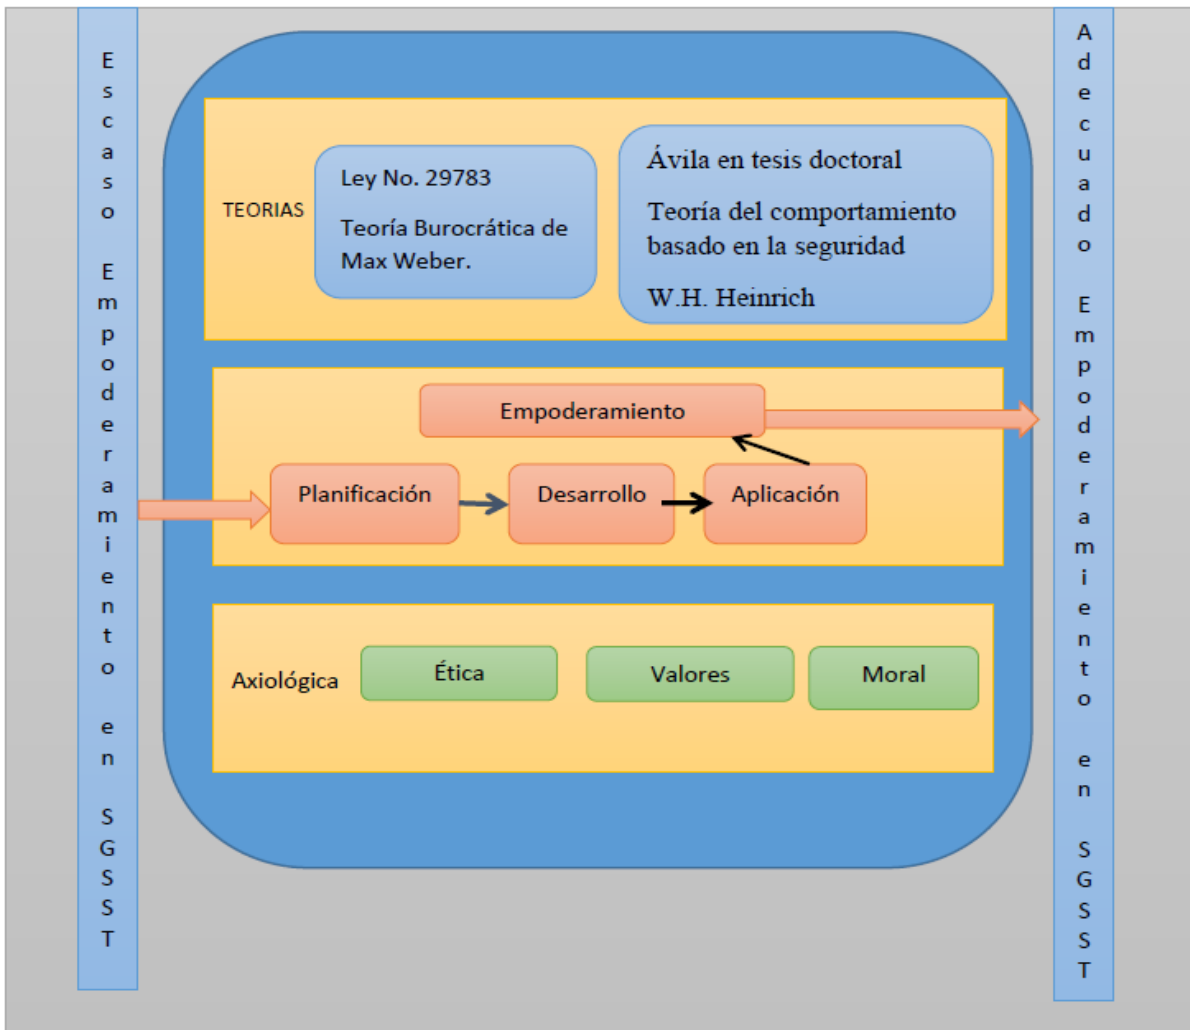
Escaso Empoderamiento en SGSST

TEORIAS

Ley No. 29783

Teoría Burocrática de Max Weber.

Ávila en tesis doctoral

Teoría del comportamiento basado en la seguridad

W.H. Heinrich

Empoderamiento

Planificación

Desarrollo

Aplicación

Axiológica

Ética

Valores

Moral

Adecuado Empoderamiento en SGSST